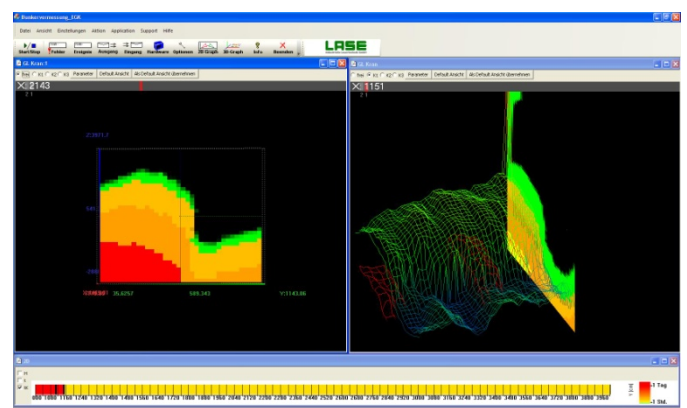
Bunkervermessung_EGR

Datei Ansicht Einstellungen Aktion Application Support Hilfe

Start/Stop Fehler Ereignis Reinigung Eingang Startmenü Optionen 2D Graph 3D Graph Info Beenden

LASE

2D Kran 1

Res X1 X2 X3 Parameter Default Ansicht Als Default Ansicht übernehmen

X 2143

Z:2011.7

-2000

26.6257

589.343

Y:1143.86

3D Kran

Res X1 X2 X3 Parameter Default Ansicht Als Default Ansicht übernehmen

X 1151

Zeit

> 1 Tag

< 1 Std.